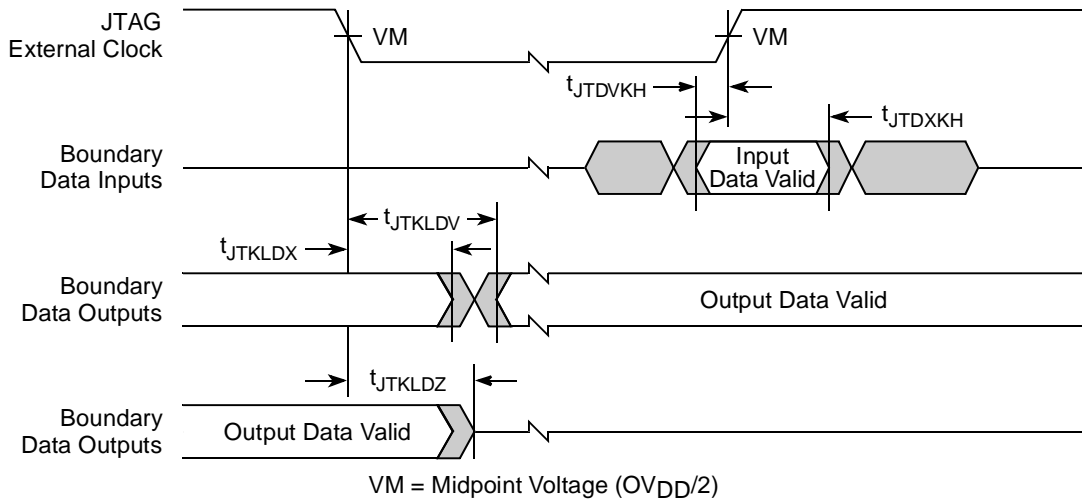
JTAG External Clock

VM

VM

$t_{JTDVKH}$

$t_{JTDXKH}$

Boundary Data Inputs

Input Data Valid

$t_{JTKLDV}$

$t_{JTKLDX}$

Boundary Data Outputs

Output Data Valid

$t_{JTKLDZ}$

Boundary Data Outputs

Output Data Valid

VM = Midpoint Voltage ($OV_{DD}/2$)